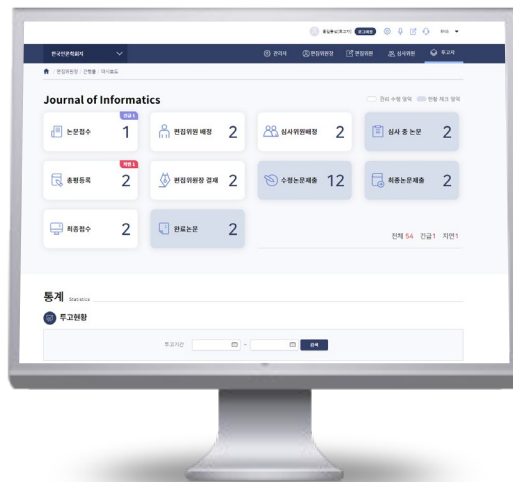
한국언론학회지

관리자 편집위원장 편집위원 심사위원 투고자

편집위원장 / 진행별 / 대시보드

Journal of Informatics

권리 수행 필요 현황 체크 필요

긴급 1
논문접수 1

편집위원 배정 2

심사위원배정 2

심사 중 논문 2

재평 1
총평등록 2

편집위원장 결재 2

수정논문제출 12

최종논문제출 2

최종접수 2

완료논문 2

전체 54 긴급1 지연1

통계 Statistics

투고현황

투고기간 검색